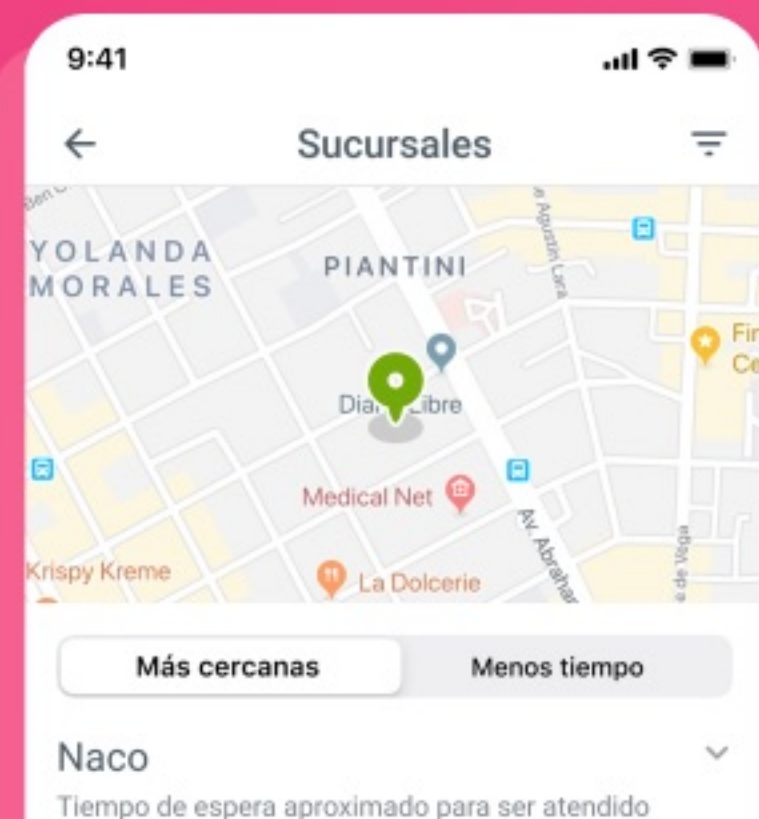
9:41

Sucursales

YOLANDA MORALES

PIANTINI

Av. Agustín Lara

Fin Ce

Dia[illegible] Libre

Medical Net

Av. Abraham

Krispy Kreme

La Dolcerie

e de Vega

Más cercanas

Menos tiempo

Naco

Tiempo de espera aproximado para ser atendido